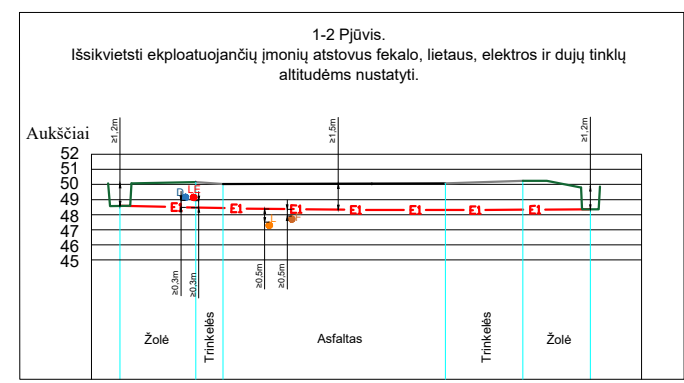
1-2 Pjūvis.
Išsikvietsti eksploatuojančių įmonių atstovus fekalo, lietaus, elektros ir dujų tinklų altitudėms nustatyti.

Aukščiai
52
51
50
49
48
47
46
45

≥1,2m
≥1,5m
≥1,2m

D
L
F
E1
E1
E1
E1
E1
E1
E1
L
F

≥0,3m
≥0,3m
≥0,5m
≥0,5m

Žolė
Trinkelės
Asfaltas
Trinkelės
Žolė